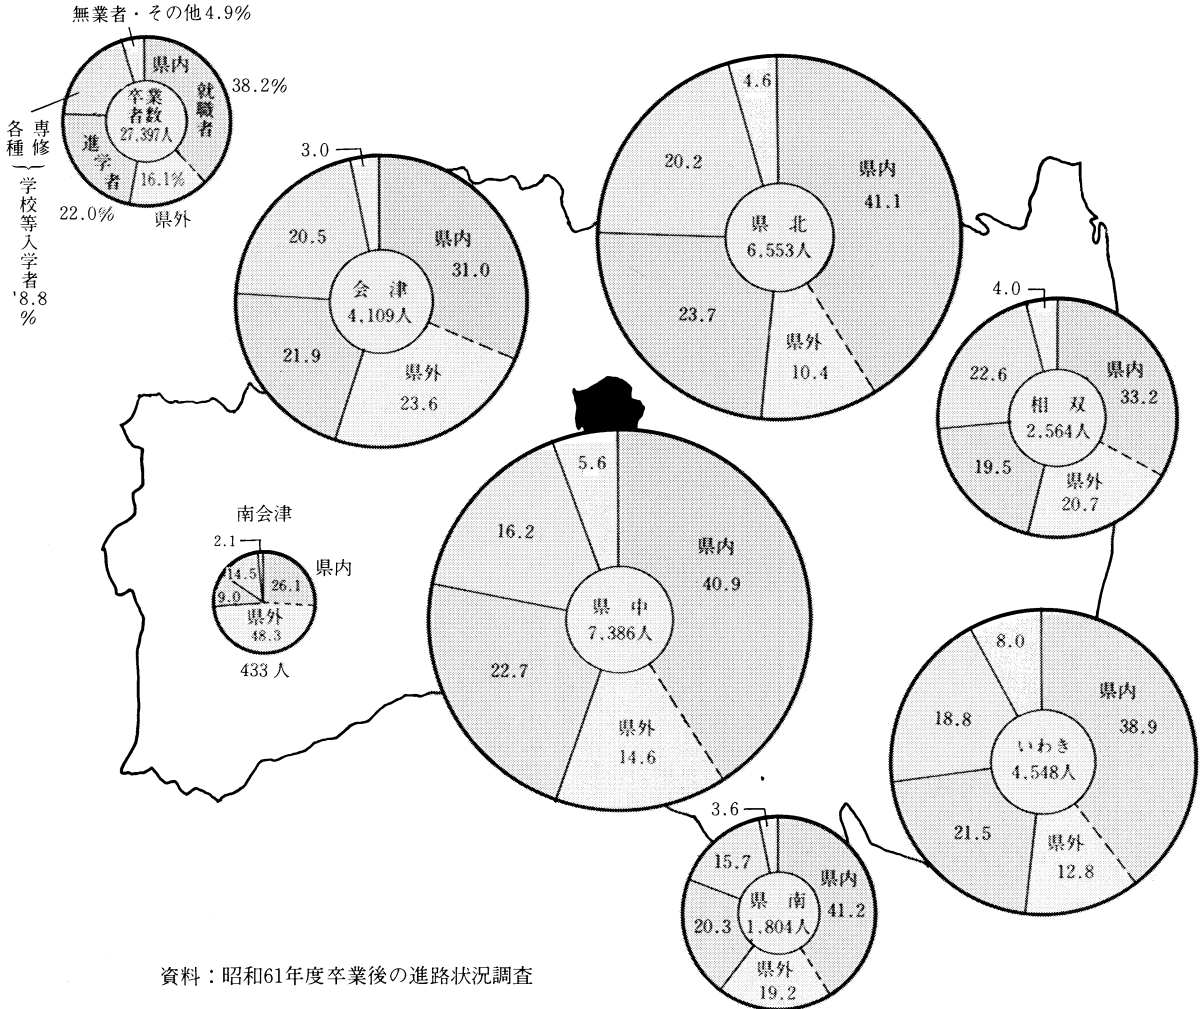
無業者・その他4.9%
県内
就職者
38.2%
卒業者数
27,397人
専修各種学校等入学者 '8.8%
進学者
16.1%
22.0%
県外

3.0
20.5
県内
31.0
会津
4,109人
21.9
県外
23.6

4.6
20.2
県内
41.1
県北
6,553人
23.7
県外
10.4

4.0
22.6
県内
33.2
相双
2,564人
19.5
県外
20.7

南会津
2.1
14.5
26.1
県内
9.0
県外
48.3
433人

5.6
16.2
県内
40.9
県中
7,386人
22.7
県外
14.6

8.0
18.8
県内
38.9
いわき
4,548人
21.5
県外
12.8

3.6
15.7
県内
県南
41.2
20.3
1,804人
県外
19.2

資料：昭和61年度卒業後の進路状況調査